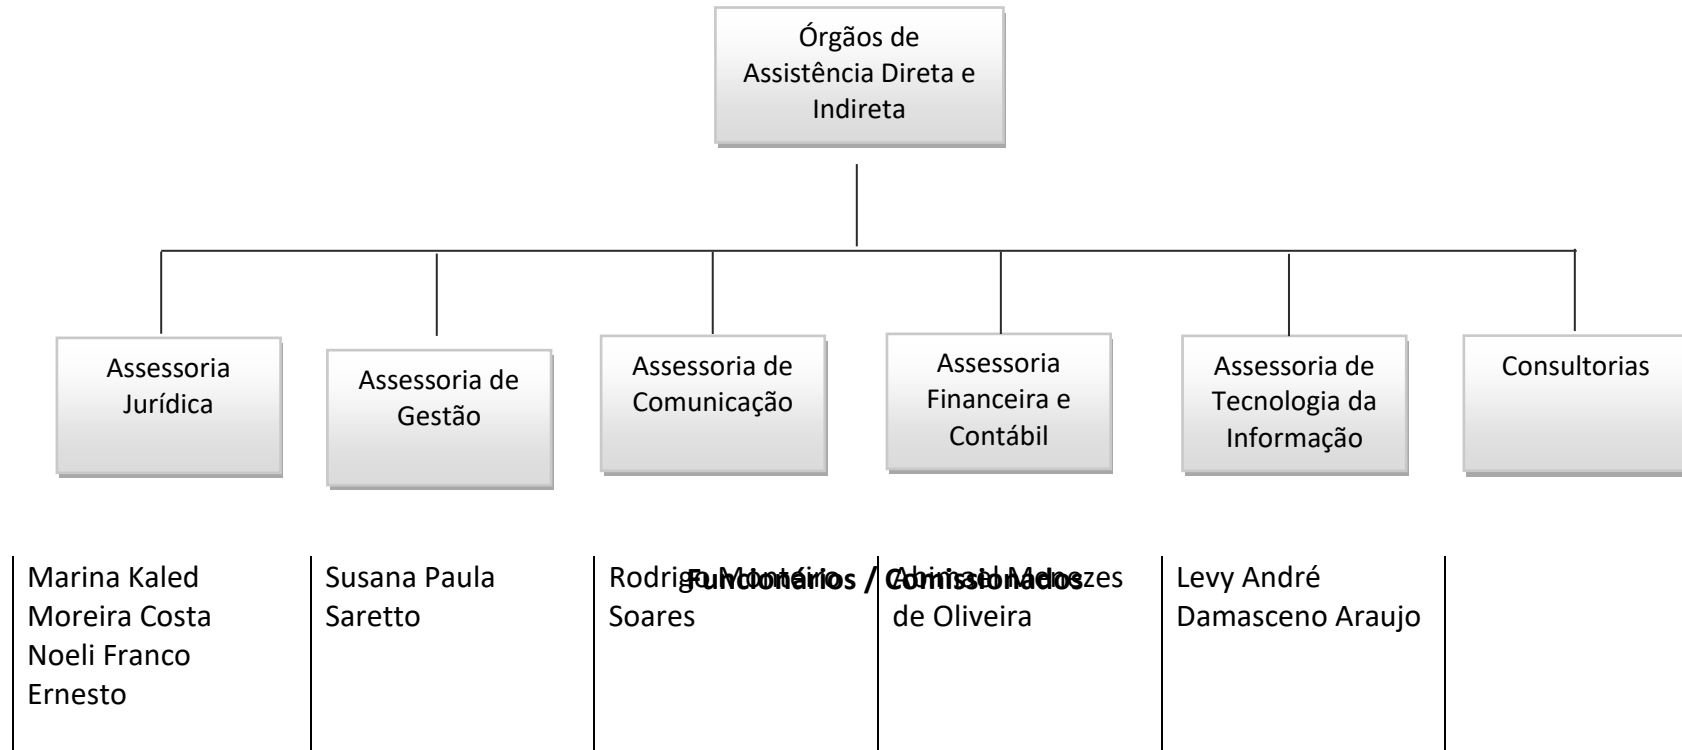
Órgãos de Assistência Direta e Indireta

Assessoria Jurídica

Assessoria de Gestão

Assessoria de Comunicação

Assessoria Financeira e Contábil

Assessoria de Tecnologia da Informação

Consultorias

Funcionários / Comissionados

| Marina Kaled Moreira Costa Noeli Franco Ernesto | Susana Paula Saretto | Rodrigo Monteiro Soares | Abimael Menezes de Oliveira | Levy André Damasceno Araujo | |
|---|---|---|---|---|---|